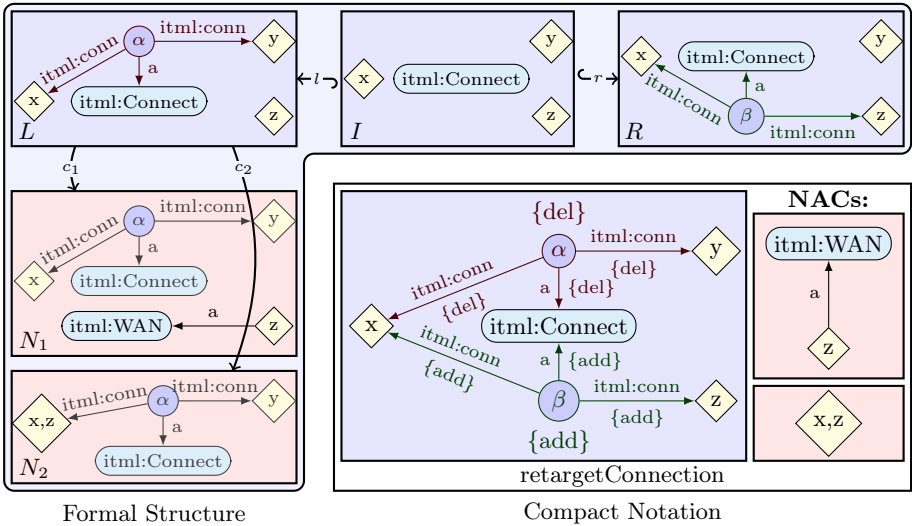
itml:conn
$\alpha$
itml:conn
y
a
x
itml:Connect
z
$L$

y
x
itml:Connect
z
$I$

$l$
$r$

x
itml:Connect
y
a
itml:conn
$\beta$
z
itml:conn
$R$

$c_1$
$c_2$

itml:conn
$\alpha$
itml:conn
y
a
x
itml:Connect
itml:WAN
a
z
$N_1$

itml:conn
$\alpha$
itml:conn
x,z
y
a
itml:Connect
$N_2$

{del}
$\alpha$
itml:conn
y
{del}
itml:conn
a
{del}
x
{del}
itml:Connect
itml:conn
a
{add}
{add}
$\beta$
itml:conn
z
{add}
{add}
retargetConnection

NACs:
itml:WAN
a
z
x,z

Formal Structure
Compact Notation